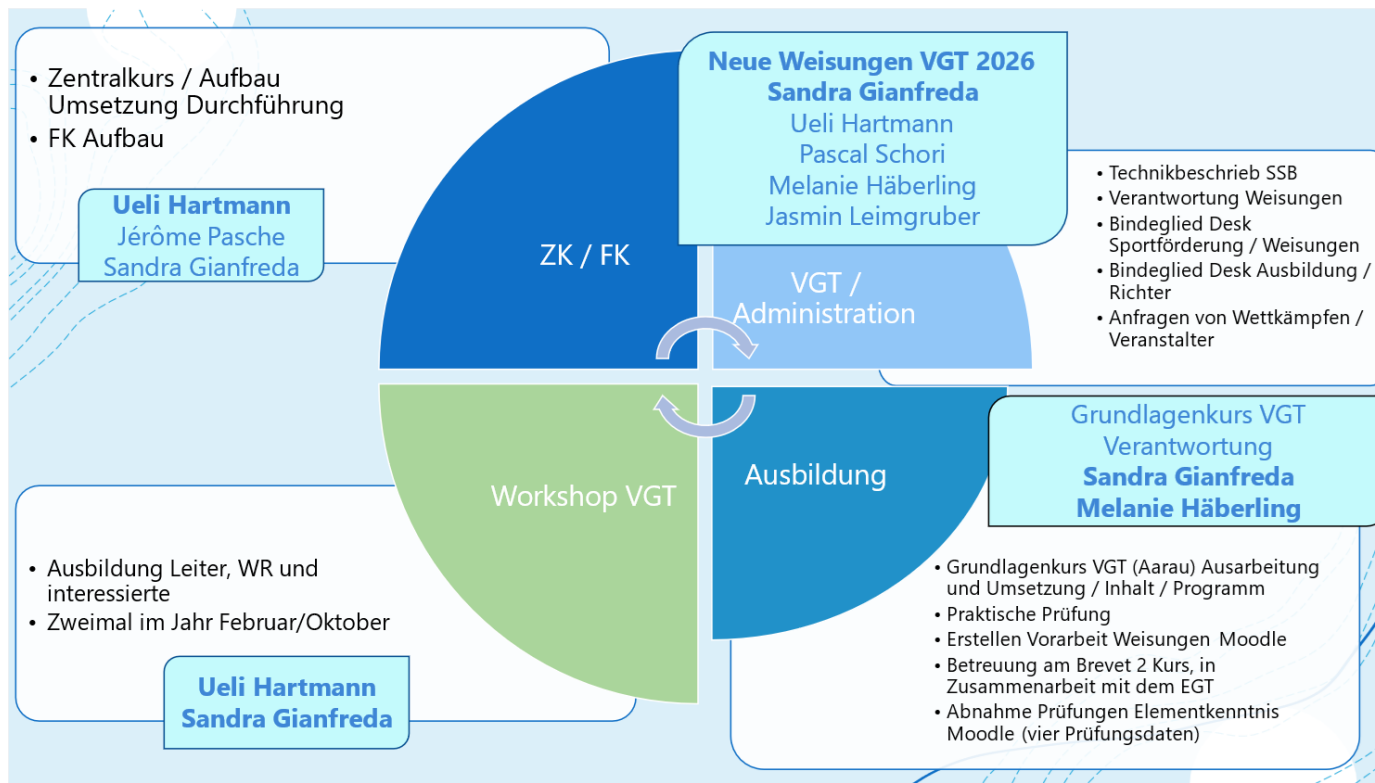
- Zentralkurs / Aufbau Umsetzung Durchführung
- FK Aufbau

Ueli Hartmann
Jérôme Pasche
Sandra Gianfreda

Neue Weisungen VGT 2026
Sandra Gianfreda
Ueli Hartmann
Pascal Schori
Melanie Häberling
Jasmin Leimgruber

- Technikbeschrieb SSB
- Verantwortung Weisungen
- Bindeglied Desk Sportförderung / Weisungen
- Bindeglied Desk Ausbildung / Richter
- Anfragen von Wettkämpfen / Veranstalter

ZK / FK

VGT / Administration

Workshop VGT

Ausbildung

Grundlagenkurs VGT
Verantwortung
Sandra Gianfreda
Melanie Häberling

- Ausbildung Leiter, WR und interessierte
- Zweimal im Jahr Februar/Oktober

Ueli Hartmann
Sandra Gianfreda

- Grundlagenkurs VGT (Aarau) Ausarbeitung und Umsetzung / Inhalt / Programm
- Praktische Prüfung
- Erstellen Vorarbeit Weisungen Moodle
- Betreuung am Brevet 2 Kurs, in Zusammenarbeit mit dem EGT
- Abnahme Prüfungen Elementkenntnis Moodle (vier Prüfungsdaten)